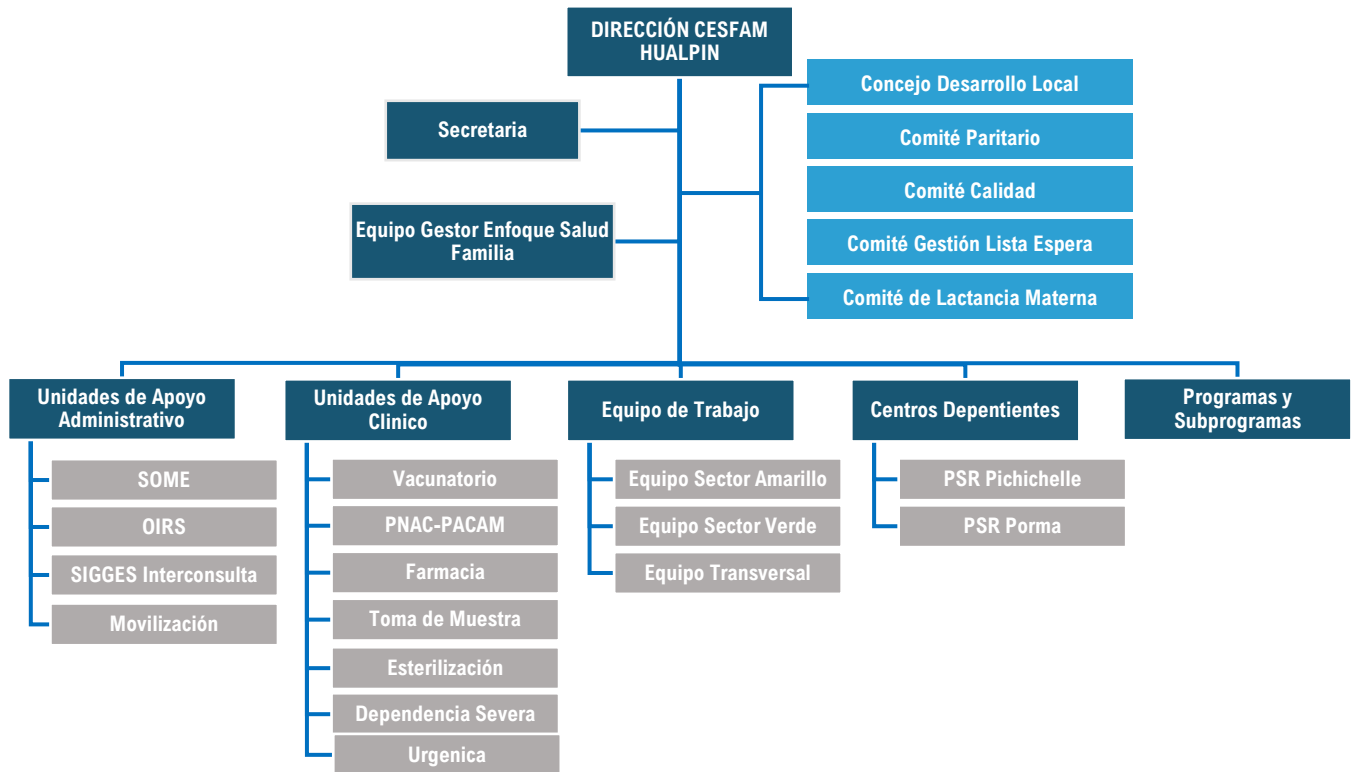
DIRECCIÓN CESFAM HUALPIN

Secretaria

Equipo Gestor Enfoque Salud Familia

Concejo Desarrollo Local

Comité Paritario

Comité Calidad

Comité Gestión Lista Espera

Comité de Lactancia Materna

Unidades de Apoyo Administrativo

SOME

OIRS

SIGGES Interconsulta

Movilización

Unidades de Apoyo Clinico

Vacunatorio

PNAC-PACAM

Farmacia

Toma de Muestra

Esterilización

Dependencia Severa

Urgenica

Equipo de Trabajo

Equipo Sector Amarillo

Equipo Sector Verde

Equipo Transversal

Centros Depentientes

PSR Pichichelle

PSR Porma

Programas y Subprogramas